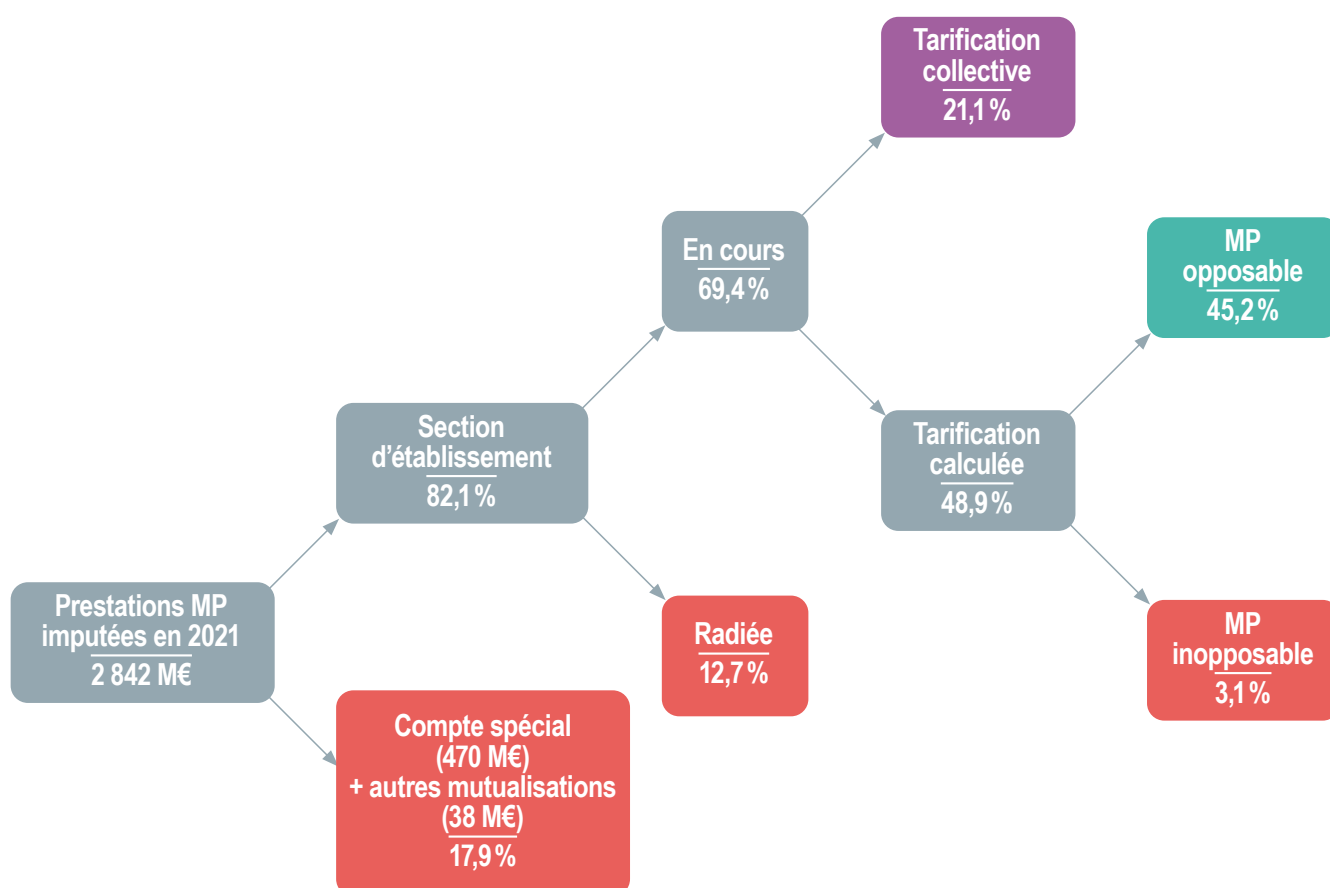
Prestations MP imputées en 2021
2 842 M€

Section d'établissement
82,1 %

Compte spécial (470 M€) + autres mutualisations (38 M€)
17,9 %

En cours
69,4 %

Radiée
12,7 %

Tarification collective
21,1 %

Tarification calculée
48,9 %

MP opposable
45,2 %

MP inopposable
3,1 %